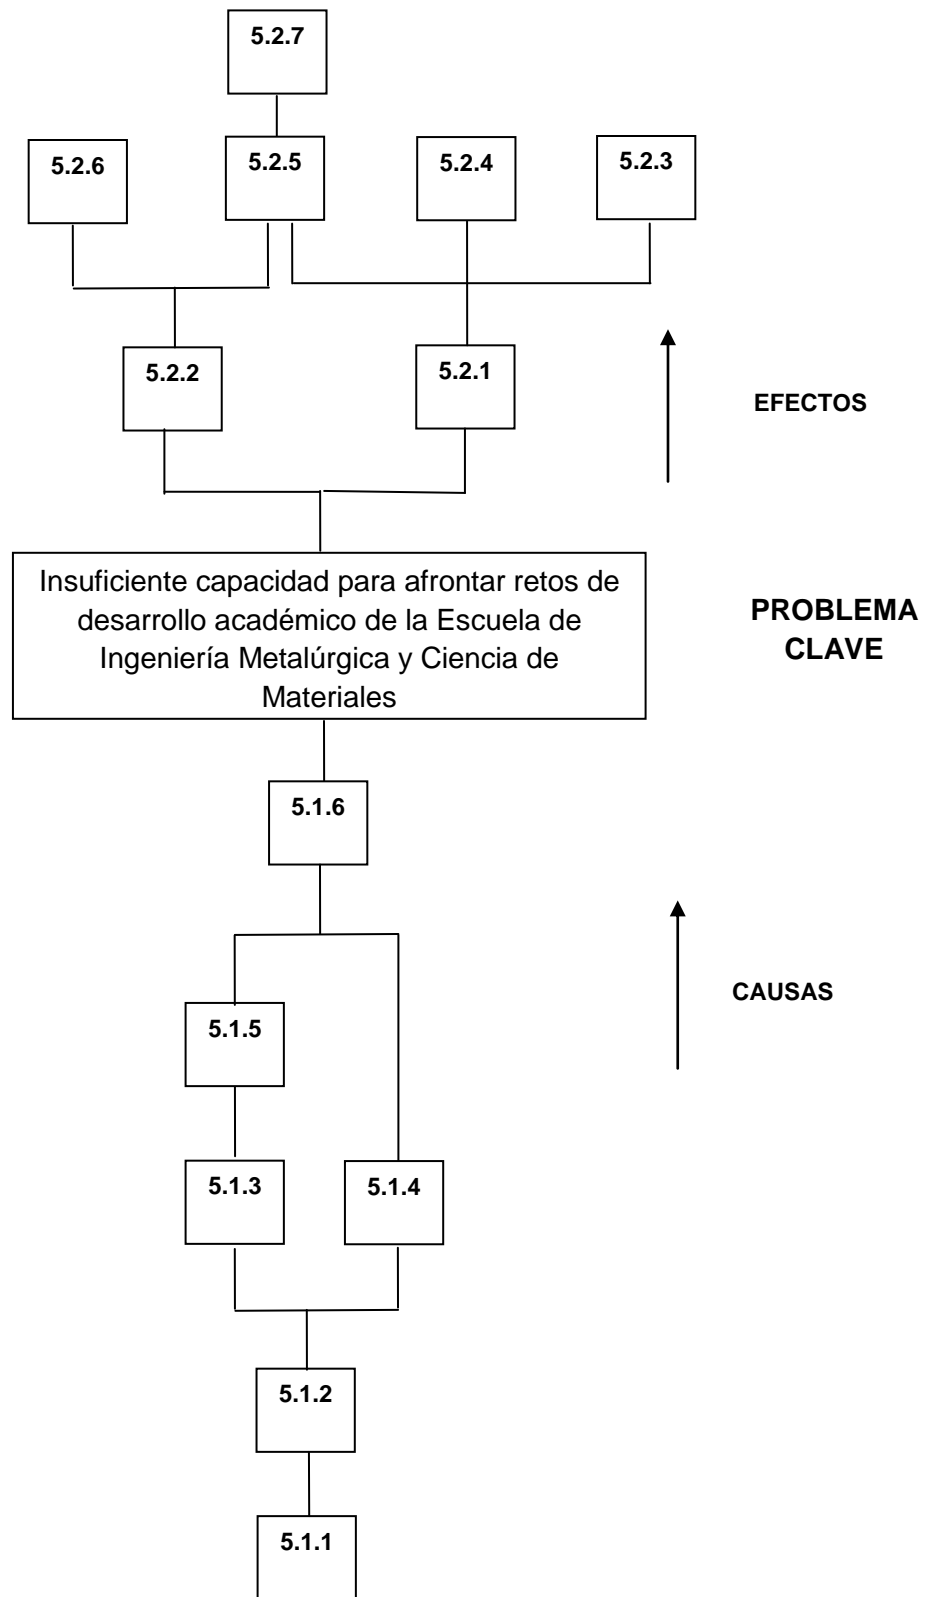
5.2.7

5.2.6

5.2.5

5.2.4

5.2.3

5.2.2

5.2.1

EFECTOS

Insuficiente capacidad para afrontar retos de desarrollo académico de la Escuela de Ingeniería Metalúrgica y Ciencia de Materiales

PROBLEMA CLAVE

5.1.6

CAUSAS

5.1.5

5.1.3

5.1.4

5.1.2

5.1.1